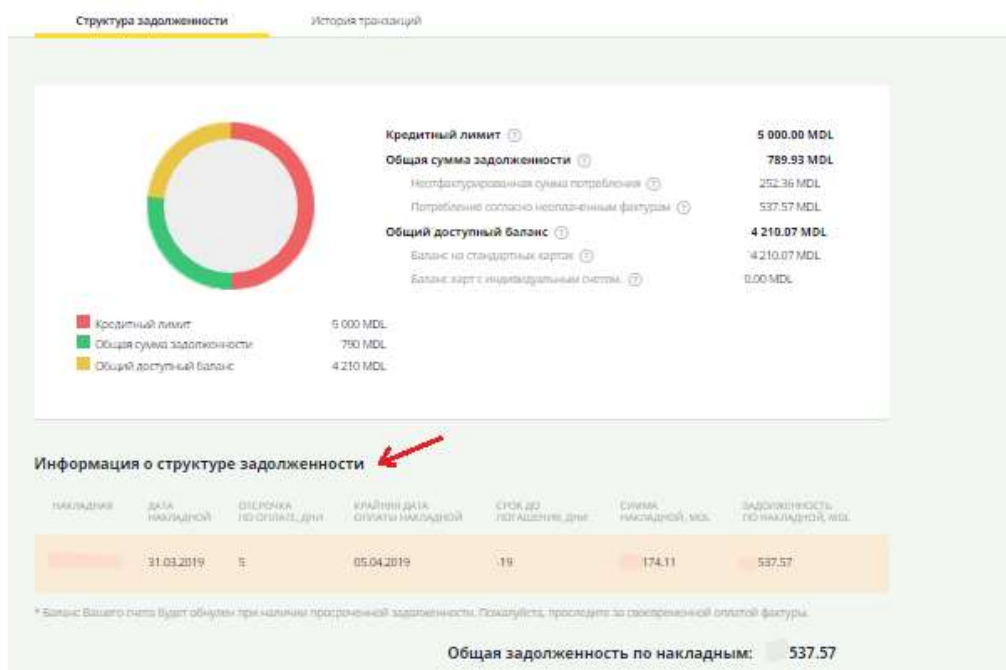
Структура задолженности | История транзакций

Кредитный лимит ⓘ 5 000.00 MDL
Общая сумма задолженности ⓘ 789.93 MDL
Нефактурированная сумма потребления ⓘ 252.36 MDL
Потребление согласно неоплаченным фактурам ⓘ 537.57 MDL
Общий доступный баланс ⓘ 4 210.07 MDL
Баланс на стандартных картах ⓘ 4 210.07 MDL
Баланс карт с индивидуальным счетом ⓘ 0.00 MDL

Кредитный лимит 5 000 MDL
Общая сумма задолженности 790 MDL
Общий доступный баланс 4 210 MDL

Информация о структуре задолженности

| НАКЛАДНАЯ | ДАТА НАКЛАДНОЙ | ОТСРОЧКА ПО ОПЛАТЕ, ДНИ | КРАЙНЯЯ ДАТА ОПЛАТЫ НАКЛАДНОЙ | СРОК ДО ПОГАШЕНИЯ, ДНИ | СУММА НАКЛАДНОЙ, MDL | ЗАДОЛЖЕННОСТЬ ПО НАКЛАДНОЙ, MDL |
|---|---|---|---|---|---|---|
| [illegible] | 31.03.2019 | 5 | 05.04.2019 | -19 | 174.11 | 537.57 |

* Баланс Вашего счета будет обнулен при наличии просроченной задолженности. Пожалуйста, проследите за своевременной оплатой фактуры.

Общая задолженность по накладным: 537.57